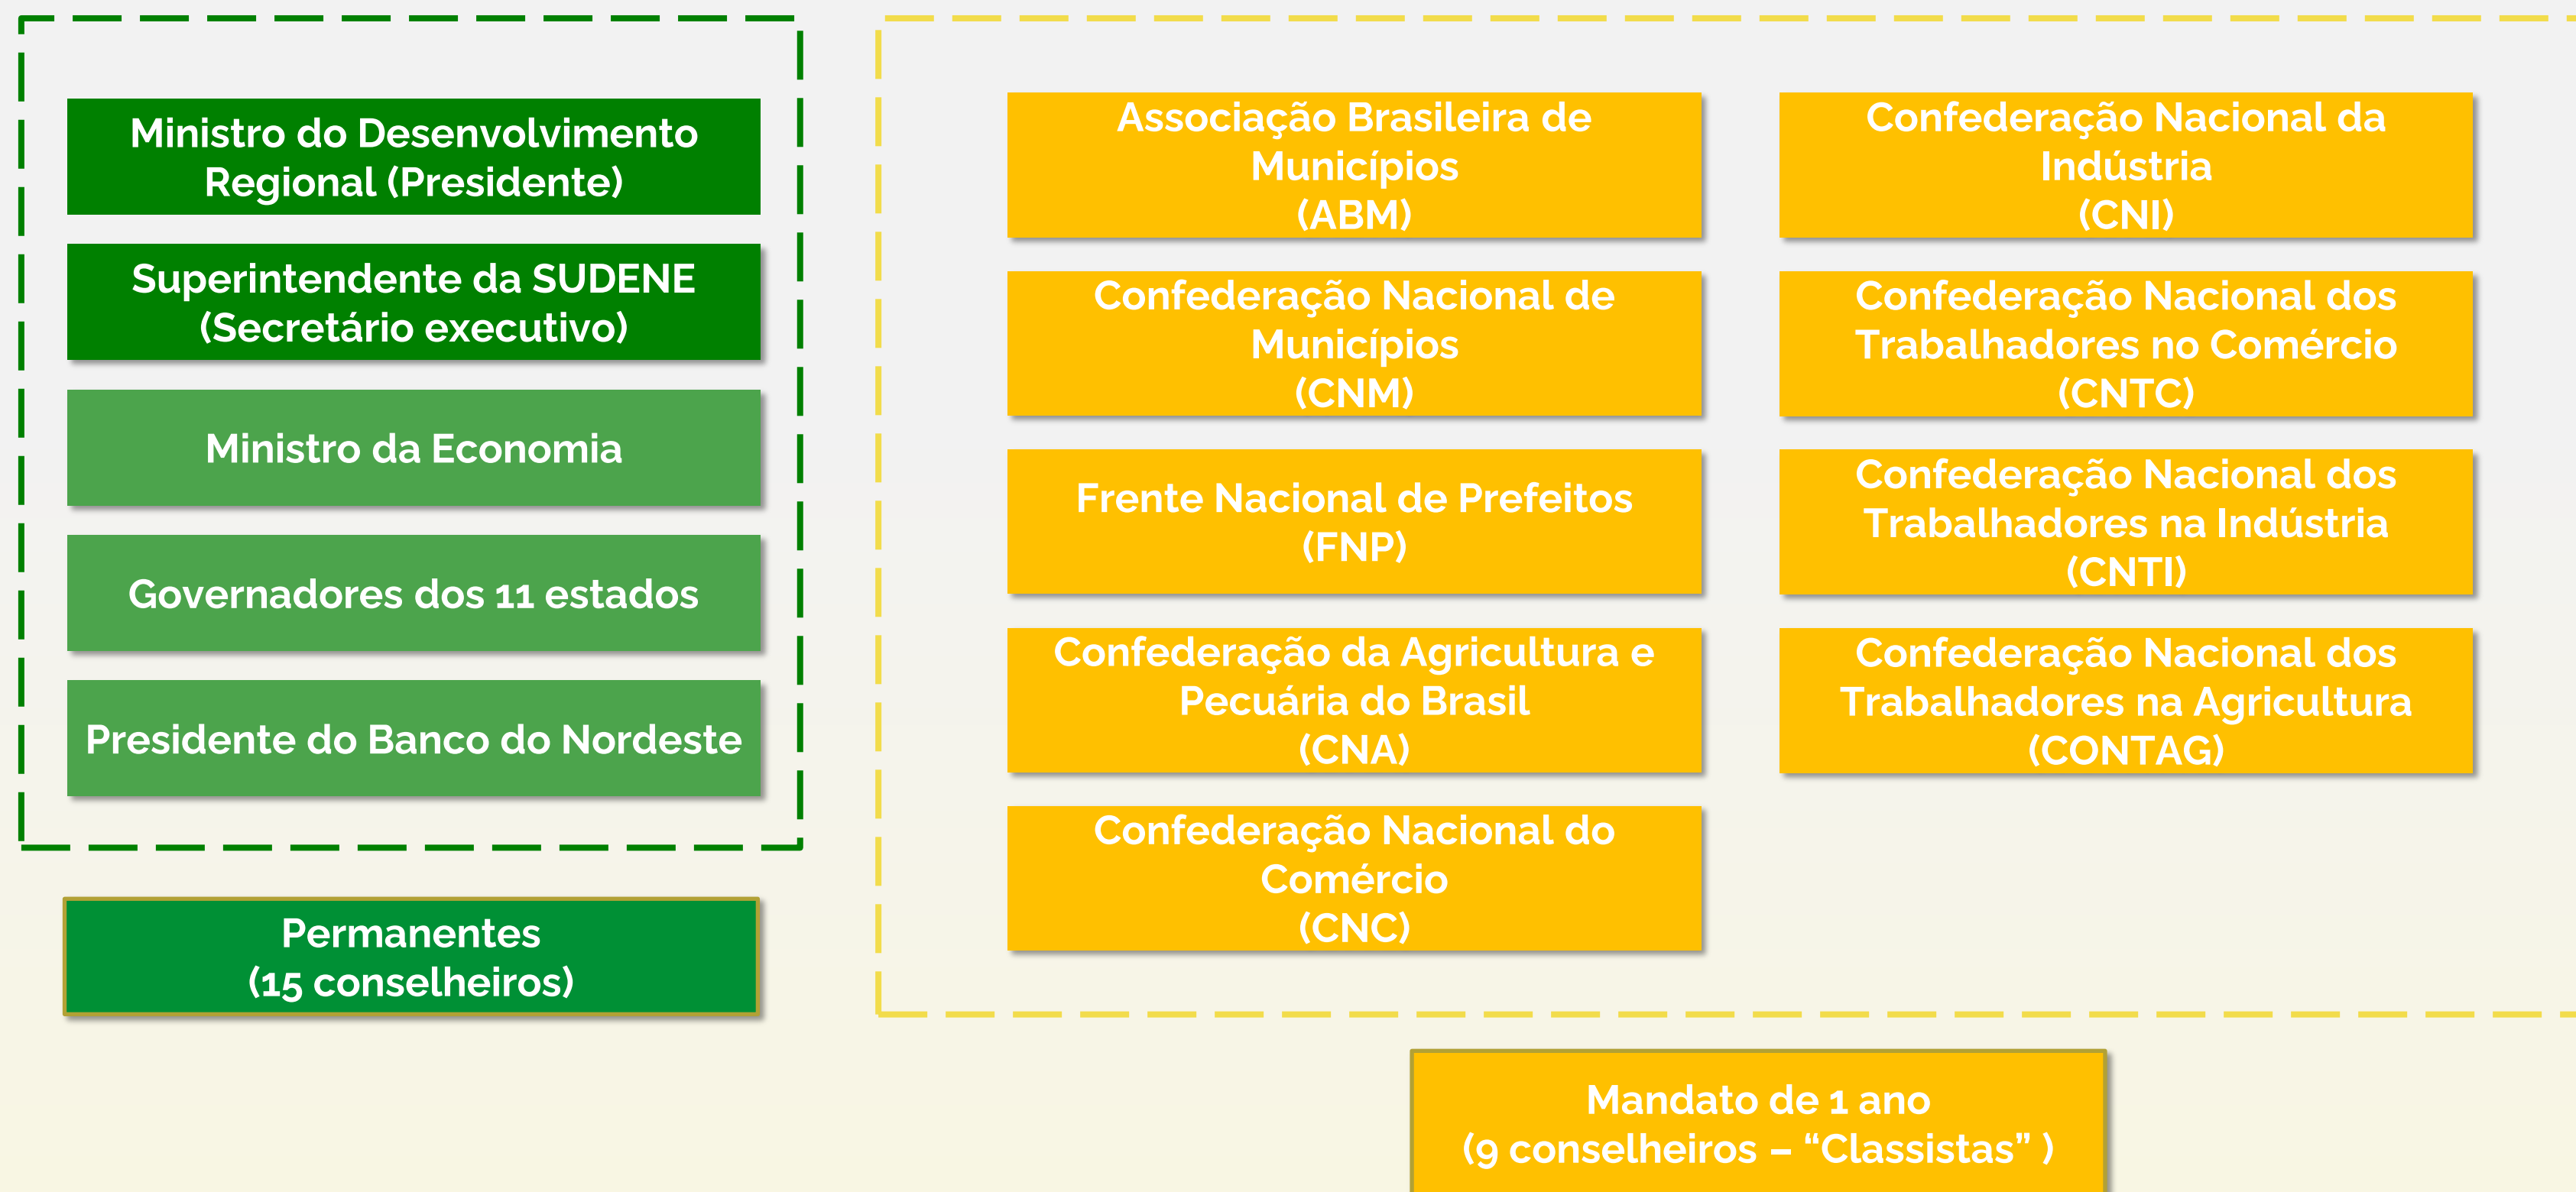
Ministro do Desenvolvimento Regional (Presidente)

Superintendente da SUDENE (Secretário executivo)

Ministro da Economia

Governadores dos 11 estados

Presidente do Banco do Nordeste

Permanentes
(15 conselheiros)

Associação Brasileira de Municípios
(ABM)

Confederação Nacional da Indústria
(CNI)

Confederação Nacional de Municípios
(CNM)

Confederação Nacional dos Trabalhadores no Comércio
(CNTC)

Frente Nacional de Prefeitos
(FNP)

Confederação Nacional dos Trabalhadores na Indústria
(CNTI)

Confederação da Agricultura e Pecuária do Brasil
(CNA)

Confederação Nacional dos Trabalhadores na Agricultura
(CONTAG)

Confederação Nacional do Comércio
(CNC)

Mandato de 1 ano
(9 conselheiros – "Classistas" )